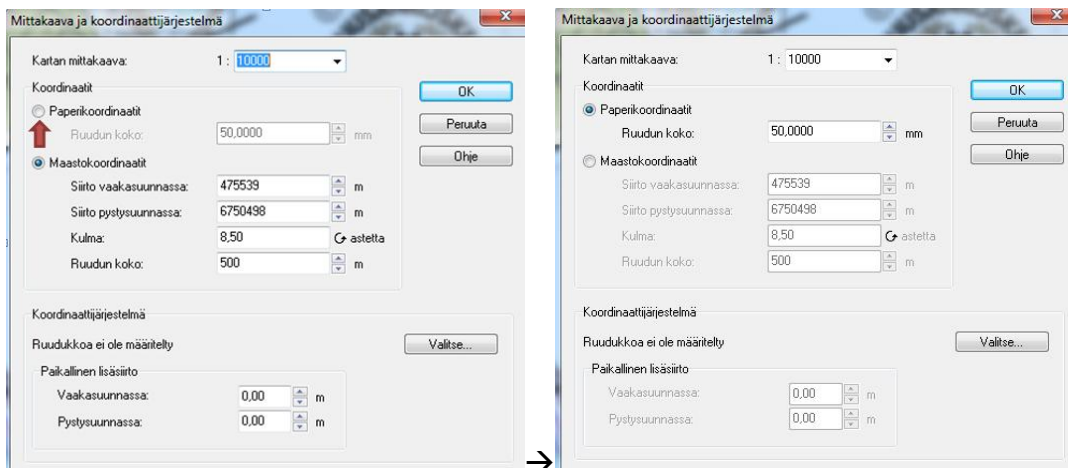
Mittakaava ja koordinaattijärjestelmä

Kartan mittakaava: 1 : 10000

Koordinaatit

Paperikoordinaatit

Ruudun koko: 50,0000 mm

Maastokoordinaatit

Siirto vaakasuunnassa: 475539 m

Siirto pystysuunnassa: 6750498 m

Kulma: 8,50 astetta

Ruudun koko: 500 m

OK

Peruuta

Ohje

Koordinaattijärjestelmä

Ruudukkoa ei ole määritelty

Valitse...

Paikallinen lisäsiirto

Vaakasuunnassa: 0,00 m

Pystysuunnassa: 0,00 m

→

Mittakaava ja koordinaattijärjestelmä

Kartan mittakaava: 1 : 10000

Koordinaatit

Paperikoordinaatit

Ruudun koko: 50,0000 mm

Maastokoordinaatit

Siirto vaakasuunnassa: 475539 m

Siirto pystysuunnassa: 6750498 m

Kulma: 8,50 astetta

Ruudun koko: 500 m

OK

Peruuta

Ohje

Koordinaattijärjestelmä

Ruudukkoa ei ole määritelty

Valitse...

Paikallinen lisäsiirto

Vaakasuunnassa: 0,00 m

Pystysuunnassa: 0,00 m